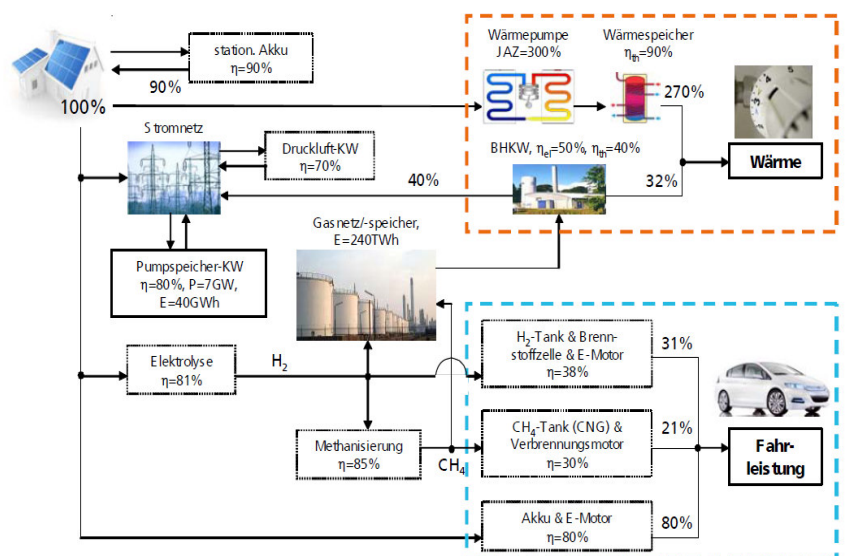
station. Akku
$\eta$=90%

90%

100%

Wärmepumpe
JAZ=300%

Wärmespeicher
$\eta_{th}$=90%

270%

Stromnetz

Druckluft-KW
$\eta$=70%

BHKW, $\eta_{el}$=50%, $\eta_{th}$=40%

Wärme

40%

32%

Gasnetz/-speicher,
E=240TWh

Pumpspeicher-KW
$\eta$=80%, P=7GW,
E=40GWh

Elektrolyse
$\eta$=81%

$H_2$

$H_2$-Tank & Brennstoffzelle & E-Motor
$\eta$=38%

31%

Methanisierung
$\eta$=85%

$CH_4$

$CH_4$-Tank (CNG) & Verbrennungsmotor
$\eta$=30%

21%

Fahrleistung

Akku & E-Motor
$\eta$=80%

80%